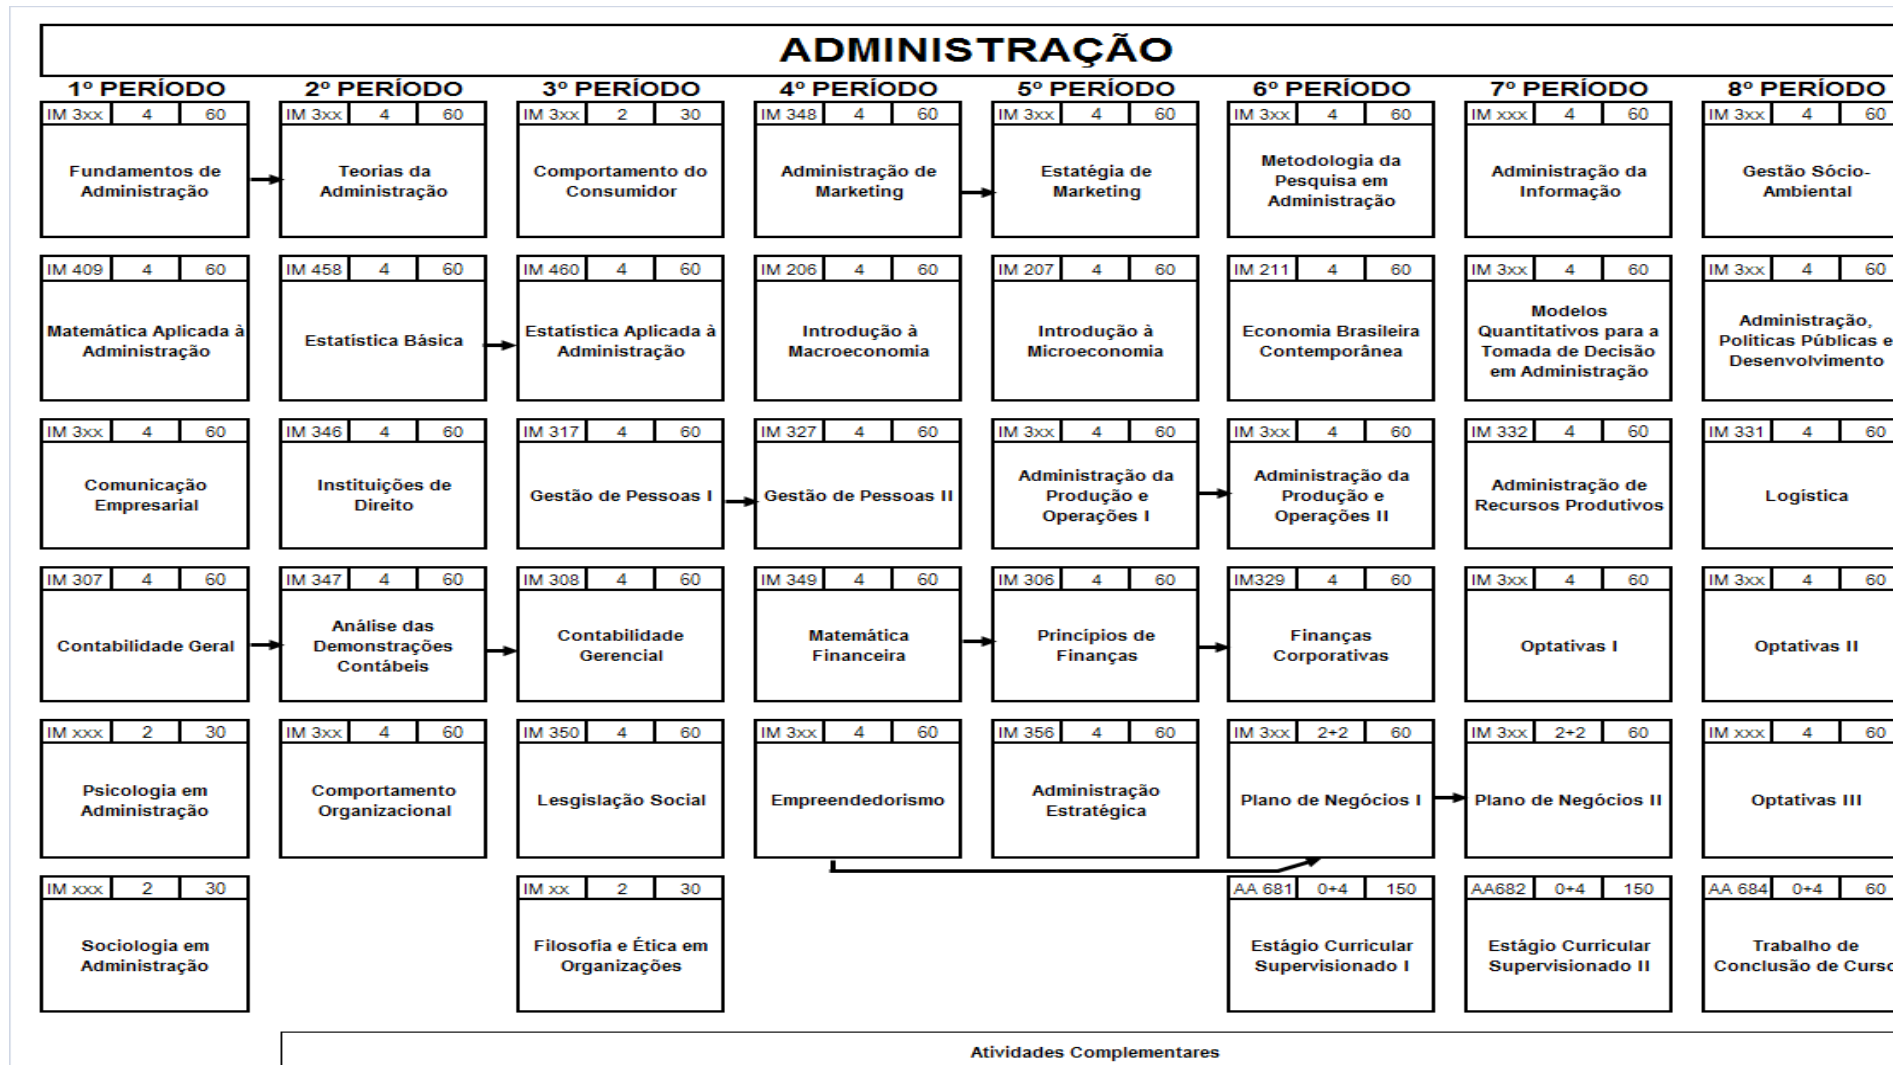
ADMINISTRAÇÃO

| 1º PERÍODO | 2º PERÍODO | 3º PERÍODO | 4º PERÍODO | 5º PERÍODO | 6º PERÍODO | 7º PERÍODO | 8º PERÍODO |
|---|---|---|---|---|---|---|---|
| IM 3xx 4 60 Fundamentos de Administração | IM 3xx 4 60 Teorias da Administração | IM 3xx 2 30 Comportamento do Consumidor | IM 348 4 60 Administração de Marketing | IM 3xx 4 60 Estatégia de Marketing | IM 3xx 4 60 Metodologia da Pesquisa em Administração | IM xxx 4 60 Administração da Informação | IM 3xx 4 60 Gestão Sócio-Ambiental |
| IM 409 4 60 Matemática Aplicada à Administração | IM 458 4 60 Estatística Básica | IM 460 4 60 Estatística Aplicada à Administração | IM 206 4 60 Introdução à Macroeconomia | IM 207 4 60 Introdução à Microeconomia | IM 211 4 60 Economia Brasileira Contemporânea | IM 3xx 4 60 Modelos Quantitativos para a Tomada de Decisão em Administração | IM 3xx 4 60 Administração, Políticas Públicas e Desenvolvimento |
| IM 3xx 4 60 Comunicação Empresarial | IM 346 4 60 Instituições de Direito | IM 317 4 60 Gestão de Pessoas I | IM 327 4 60 Gestão de Pessoas II | IM 3xx 4 60 Administração da Produção e Operações I | IM 3xx 4 60 Administração da Produção e Operações II | IM 332 4 60 Administração de Recursos Produtivos | IM 331 4 60 Logística |
| IM 307 4 60 Contabilidade Geral | IM 347 4 60 Análise das Demonstrações Contábeis | IM 308 4 60 Contabilidade Gerencial | IM 349 4 60 Matemática Financeira | IM 306 4 60 Princípios de Finanças | IM329 4 60 Finanças Corporativas | IM 3xx 4 60 Optativas I | IM 3xx 4 60 Optativas II |
| IM xxx 2 30 Psicologia em Administração | IM 3xx 4 60 Comportamento Organizacional | IM 350 4 60 Lesgislação Social | IM 3xx 4 60 Empreendedorismo | IM 356 4 60 Administração Estratégica | IM 3xx 2+2 60 Plano de Negócios I | IM 3xx 2+2 60 Plano de Negócios II | IM xxx 4 60 Optativas III |
| IM xxx 2 30 Sociologia em Administração | | IM xx 2 30 Filosofia e Ética em Organizações | | | AA 681 0+4 150 Estágio Curricular Supervisionado I | AA682 0+4 150 Estágio Curricular Supervisionado II | AA 684 0+4 60 Trabalho de Conclusão de Curs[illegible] |

Atividades Complementares